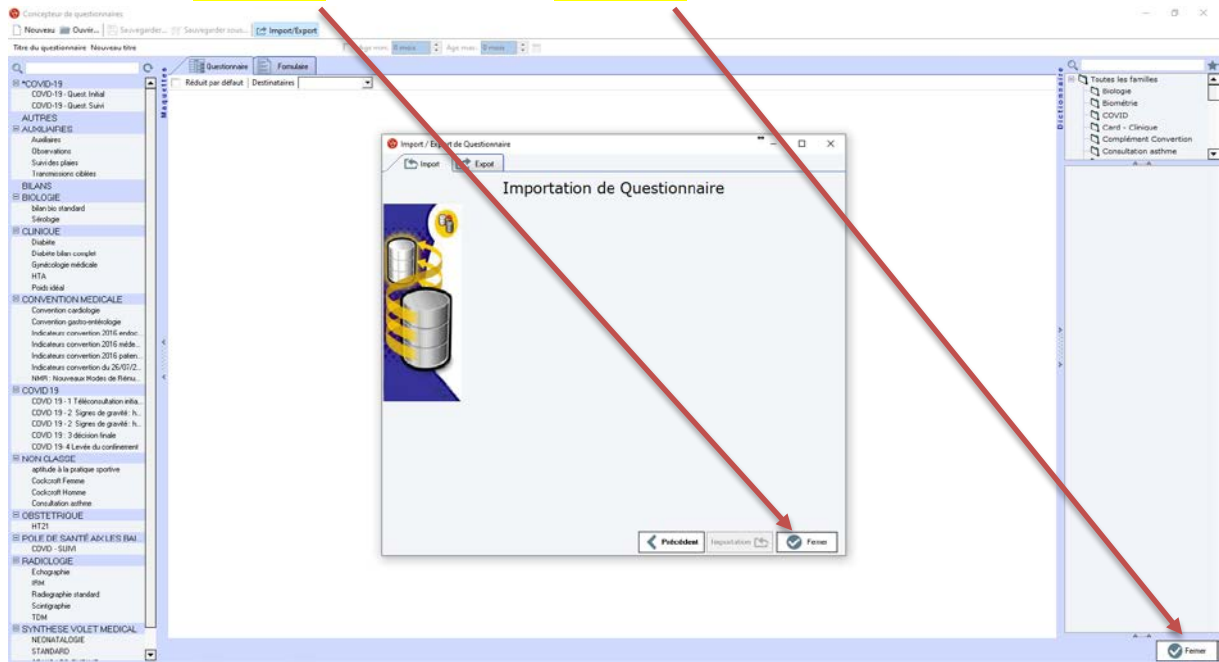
Concepteur de questionnaires

Nouveau Ouvrir... Sauvegarder... Sauvegarder sous... Import/Export

Titre du questionnaire Nouveau titre

Age min: 0 mois Age max: 0 mois

Questionnaire Formulaire

Réduit par défaut Destinataires

Maquettes

*COVID-19
COVID-19 - Quest Initial
COVID-19 - Quest Suivi
AUTRES
AUXILIAIRES
Auxiliaires
Observations
Suivi des plaies
Transmissions ciblées
BILANS
BIOLOGIE
bilan bio standard
Sérologie
CLINIQUE
Diabète
Diabète bilan complet
Gynécologie médicale
HTA
Poids idéal
CONVENTION MEDICALE
Convention cardiologie
Convention gastro-entérologie
Indicateurs convention 2016 endoc...
Indicateurs convention 2016 méde...
Indicateurs convention 2016 patien...
Indicateurs convention du 26/07/2...
NMR : Nouveaux Modes de Rému...
COVID 19
COVID 19 - 1 Téléconsultation initia...
COVID 19 - 2 Signes de gravité : h...
COVID 19 - 2 Signes de gravité : h...
COVID 19 : 3 décision finale
COVID 19- 4 Levée du confinement
NON CLASSE
aptitude à la pratique sportive
Cockcroft Femme
Cockcroft Homme
Consultation asthme
OBSTETRIQUE
HT21
POLE DE SANTÉ AIX LES BAI...
COVID - SUIVI
RADIOLOGIE
Echographie
IRM
Radiographie standard
Scintigraphie
TDM
SYNTHESE VOLET MEDICAL
NEONATALOGIE
STANDARD

Import / Export de Questionnaire

Import Export

Importation de Questionnaire

Précédent Importation Fermer

Dictionnaire

Toutes les familles
Biologie
Biométrie
COVID
Card - Clinique
Complément Convention
Consultation asthme

Fermer